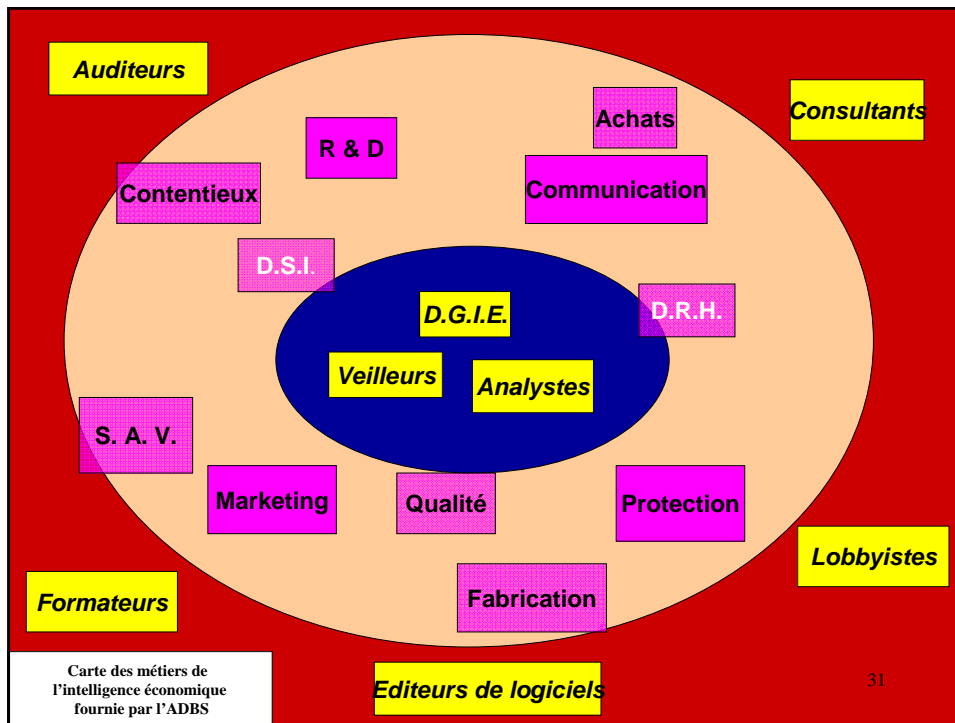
Auditeurs

Consultants

R & D

Achats

Contentieux

Communication

D.S.I.

D.G.I.E.

D.R.H.

Veilleurs

Analystes

S. A. V.

Marketing

Qualité

Protection

Lobbyistes

Fabrication

Formateurs

Carte des métiers de l'intelligence économique fournie par l'ADBS

Editeurs de logiciels

31